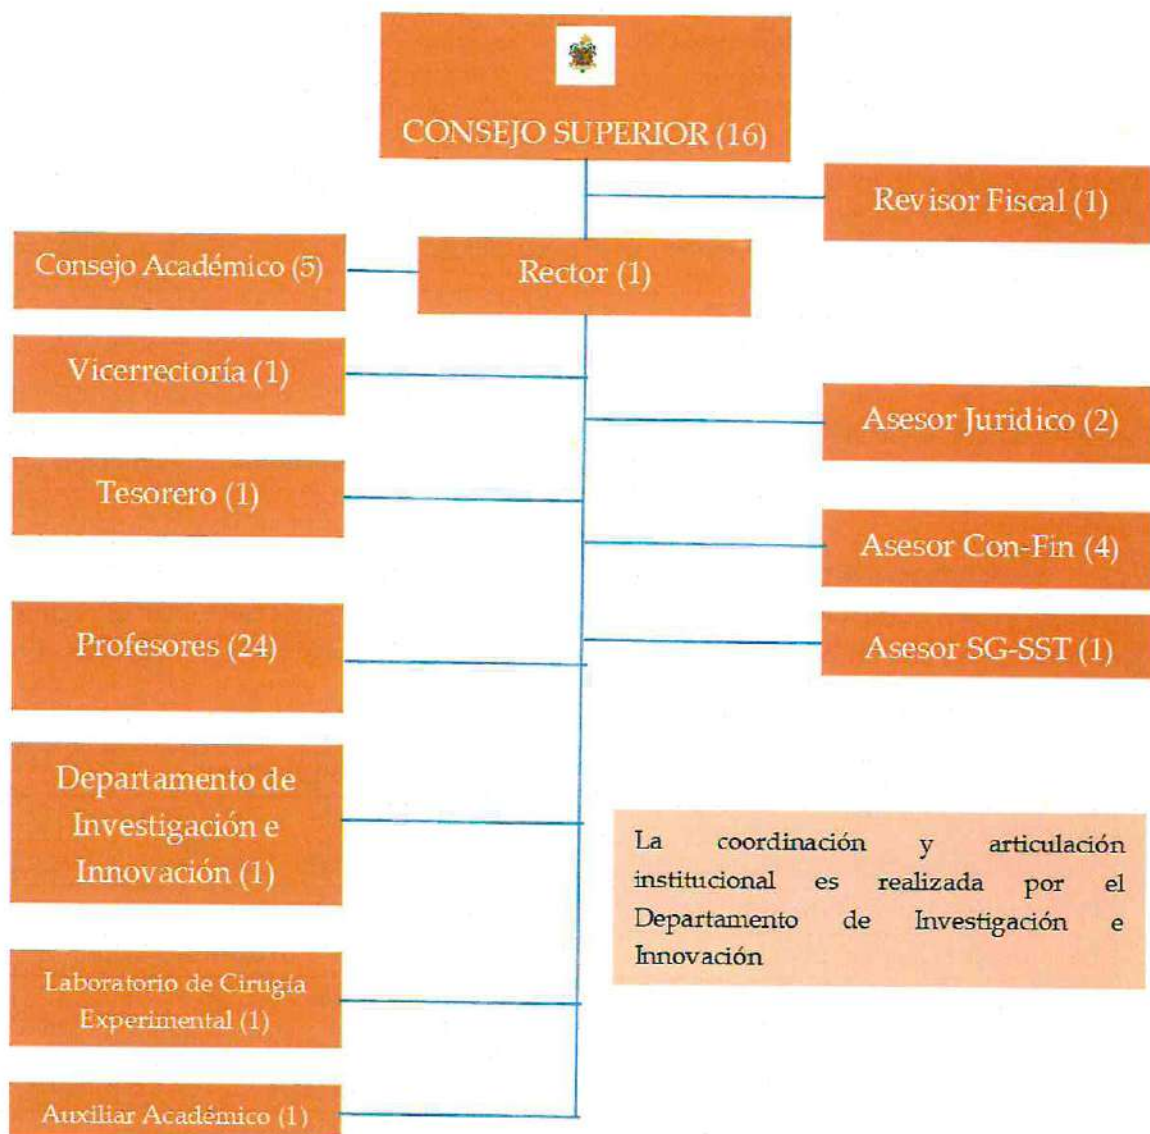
CONSEJO SUPERIOR (16)

Revisor Fiscal (1)

Consejo Académico (5)

Rector (1)

Vicerrectoría (1)

Asesor Juridico (2)

Tesorero (1)

Asesor Con-Fin (4)

Profesores (24)

Asesor SG-SST (1)

Departamento de Investigación e Innovación (1)

La coordinación y articulación institucional es realizada por el Departamento de Investigación e Innovación

Laboratorio de Cirugía Experimental (1)

Auxiliar Académico (1)